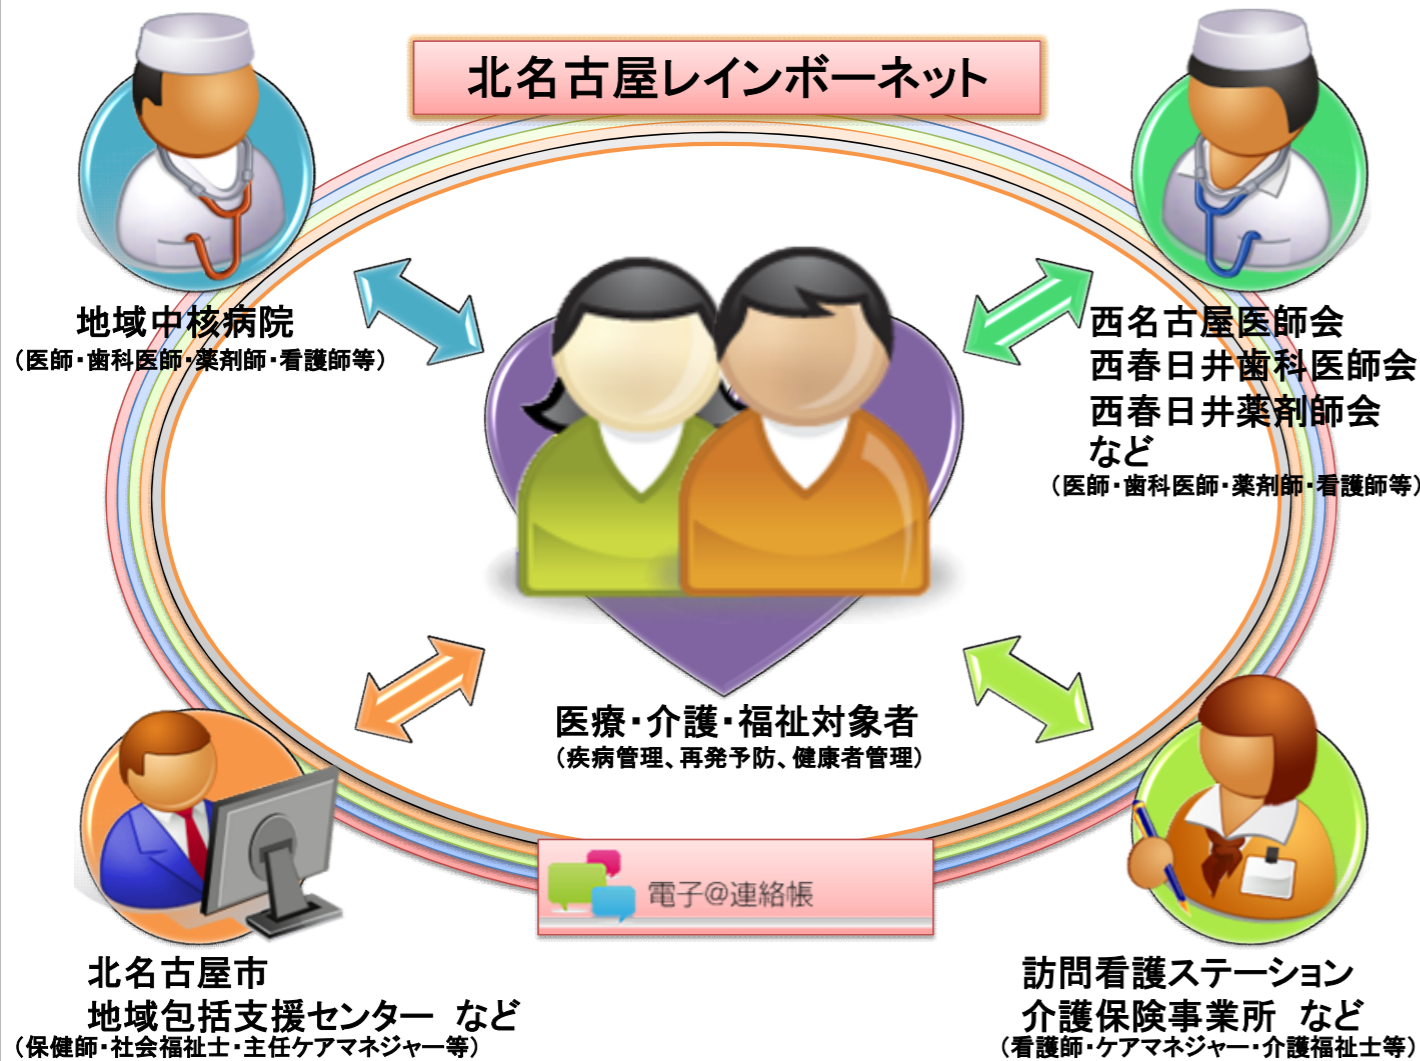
北名古屋レインボーネット

地域中核病院
（医師・歯科医師・薬剤師・看護師等）

西名古屋医師会
西春日井歯科医師会
西春日井薬剤師会
など
（医師・歯科医師・薬剤師・看護師等）

医療・介護・福祉対象者
（疾病管理、再発予防、健康者管理）

電子@連絡帳

北名古屋市
地域包括支援センター　など
（保健師・社会福祉士・主任ケアマネジャー等）

訪問看護ステーション
介護保険事業所　など
（看護師・ケアマネジャー・介護福祉士等）